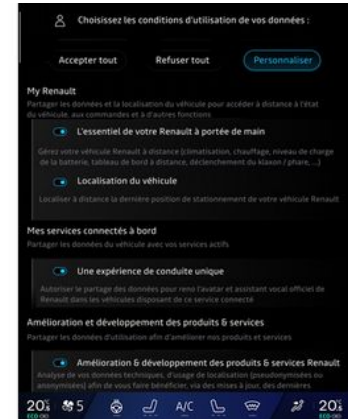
Choisissez les conditions d'utilisation de vos données :

Accepter tout

Refuser tout

Personnaliser

My Renault

Partager les données et la localisation du véhicule pour accéder à distance à l'état du véhicule, aux commandes et à d'autres fonctions

L'essentiel de votre Renault à portée de main

Gérez votre véhicule Renault à distance (climatisation, chauffage, niveau de charge de la batterie, tableau de bord à distance, déclenchement du klaxon / phare, ...)

Localisation du véhicule

Localiser à distance la dernière position de stationnement de votre véhicule Renault

Mes services connectés à bord

Partager les données du véhicule avec vos services actifs

Une expérience de conduite unique

Autoriser le partage des données pour reno l'avatar et assistant vocal officiel de Renault dans les véhicules disposant de ce service connecté

Amélioration et développement des produits & services

Partager les données d'utilisation afin d'améliorer nos produits et services

Amélioration & développement des produits & services Renault

Analyse de vos données techniques, d'usage de localisation (pseudonymisées ou anonymisées) afin de vous faire bénéficier, via des mises à jour, des dernières

20° 5 A/C 20°